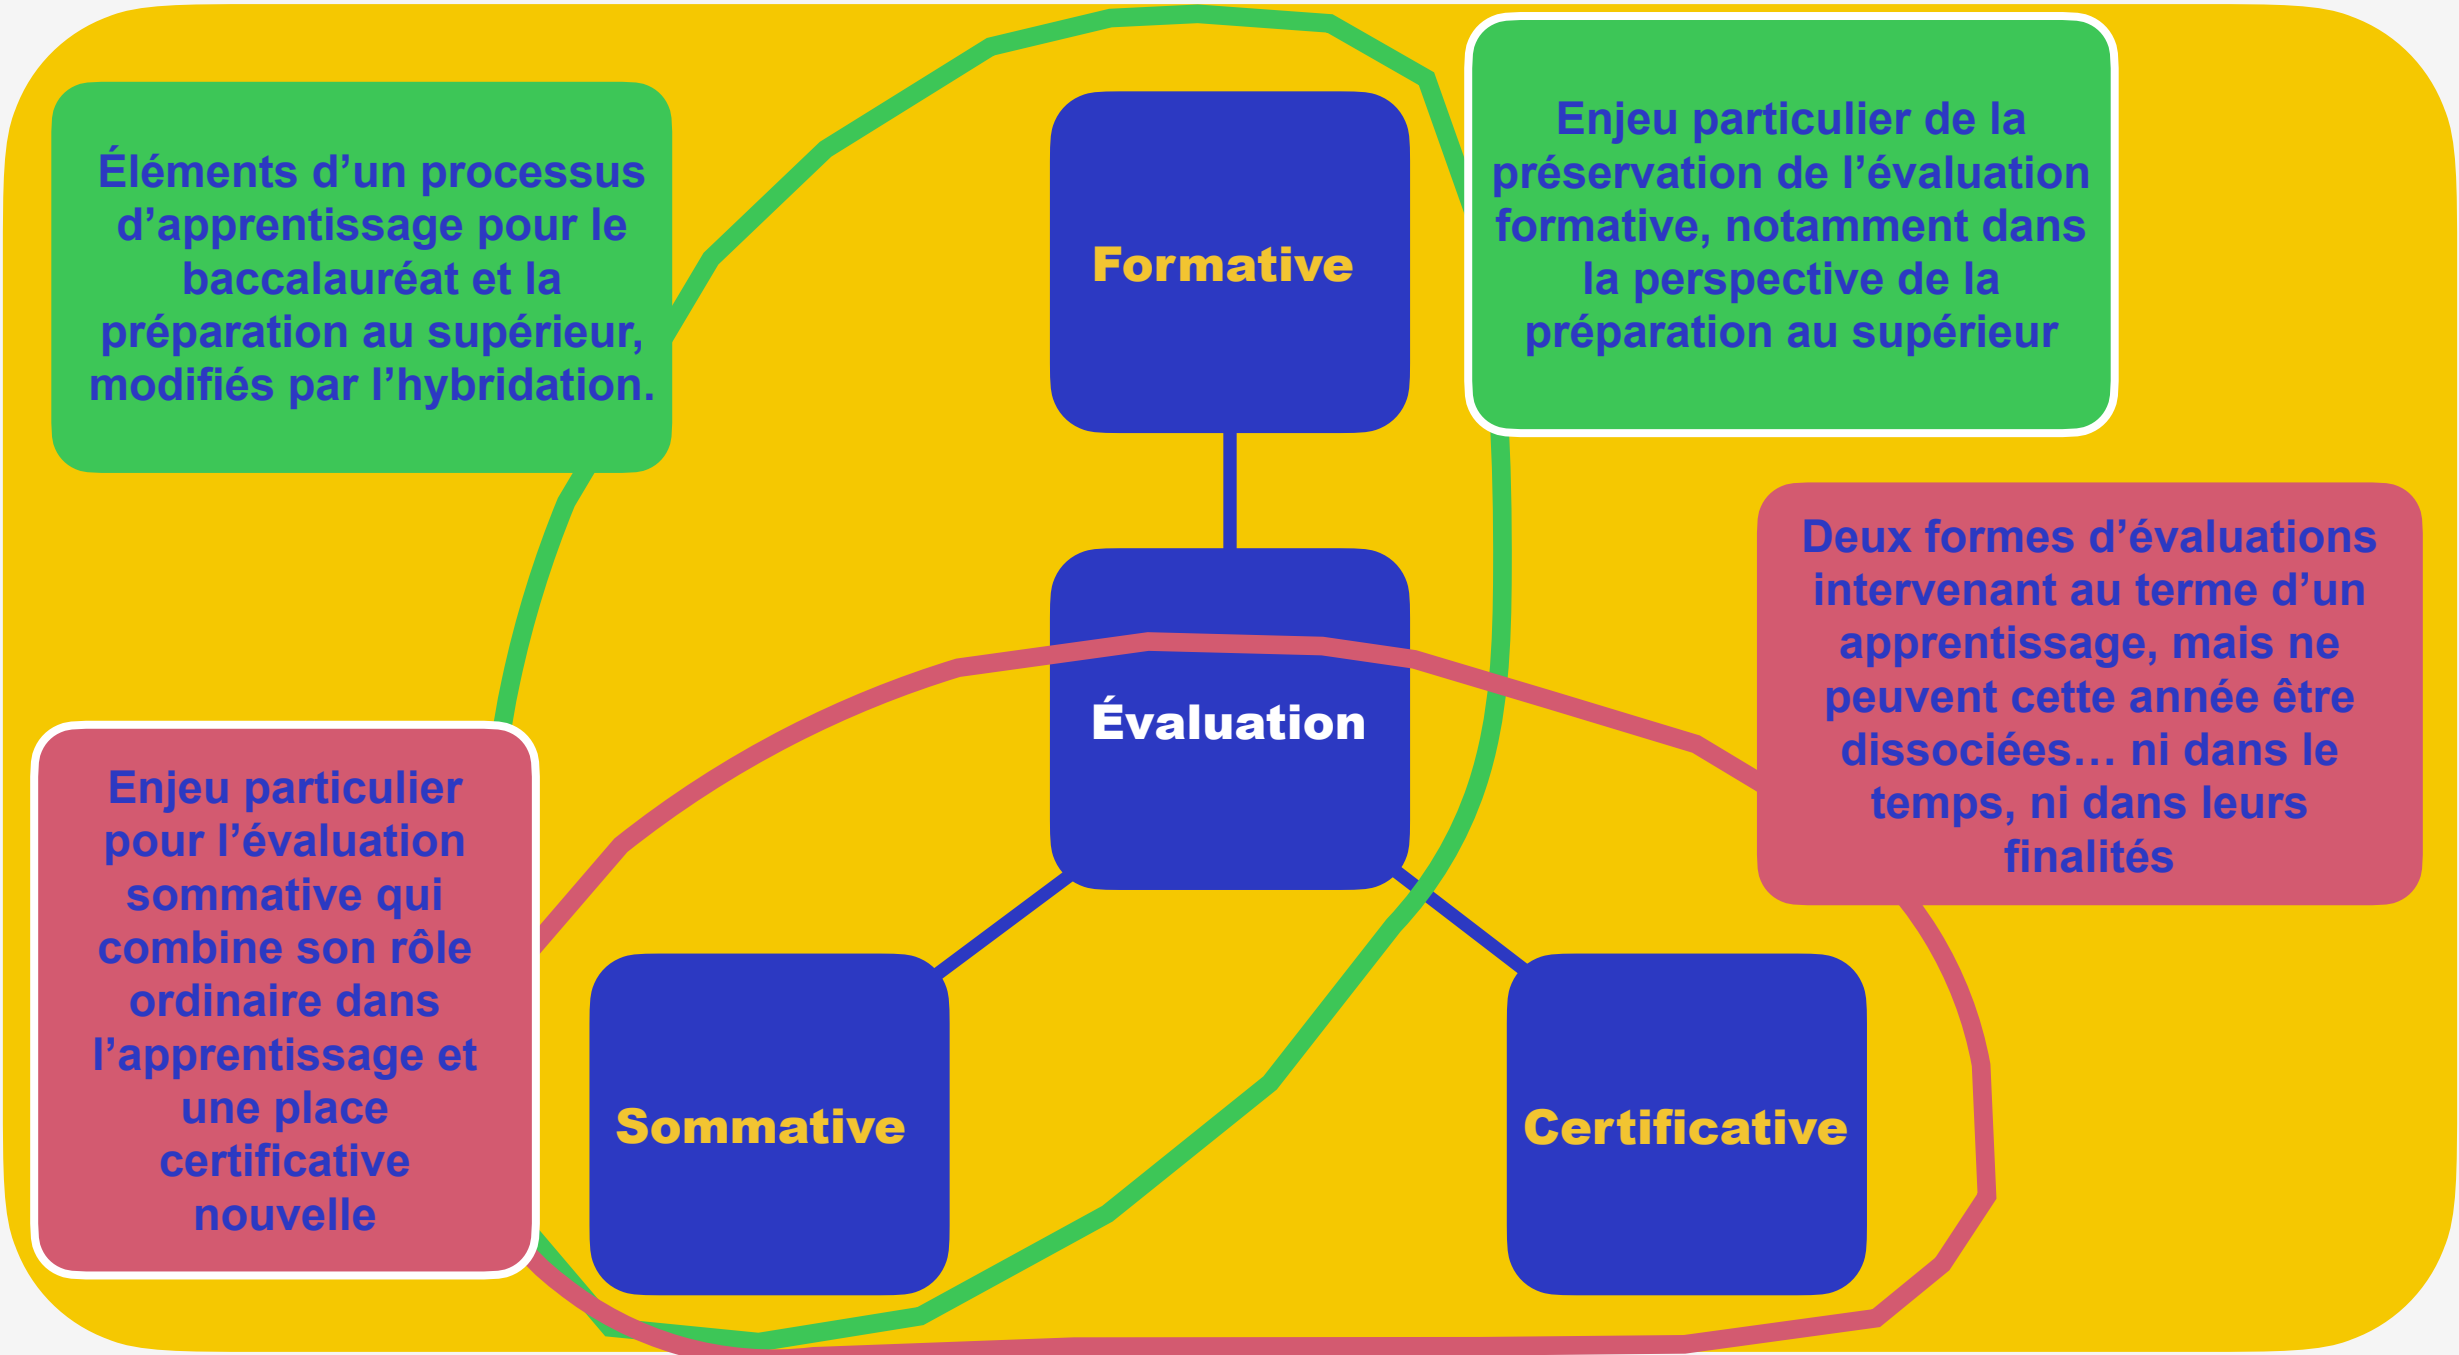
Éléments d’un processus d’apprentissage pour le baccalauréat et la préparation au supérieur, modifiés par l’hybridation.

Formative

Enjeu particulier de la préservation de l’évaluation formative, notamment dans la perspective de la préparation au supérieur

Évaluation

Deux formes d’évaluations intervenant au terme d’un apprentissage, mais ne peuvent cette année être dissociées… ni dans le temps, ni dans leurs finalités

Enjeu particulier pour l’évaluation sommative qui combine son rôle ordinaire dans l’apprentissage et une place certificative nouvelle

Sommative

Certificative